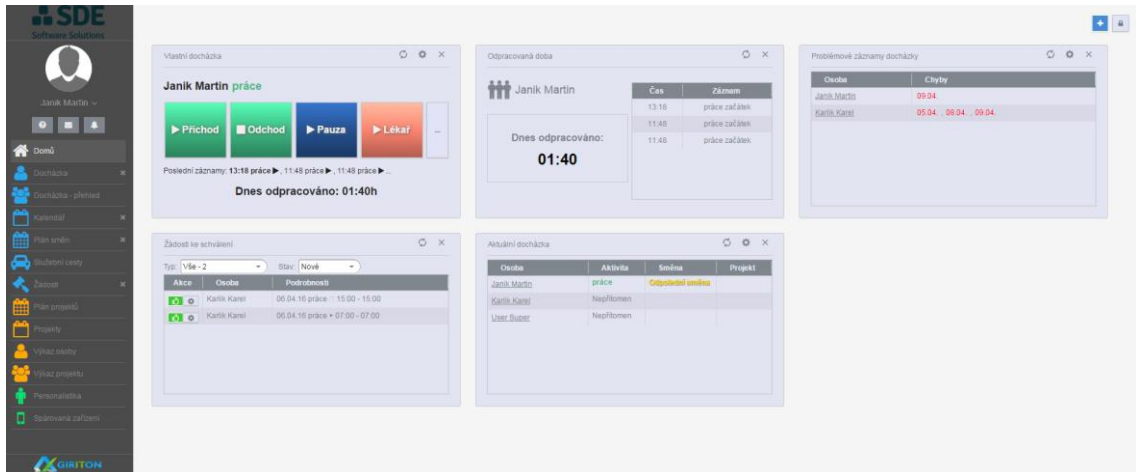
SDE
Software Solutions

Janík Martin

Domů
Docházka
Docházka - přehled
Kalendář
Plán směn
Služební cesty
Žádosti
Plán projektů
Projekty
Výkaz osoby
Výkaz projektu
Personalistika
Spárovaná zařízení

GIRITON

Vlastní docházka

Janík Martin práce

▶ Příchod
■ Odchod
▶ Pauza
▶ Lékař
...

Poslední záznamy: 13:18 práce ▶ , 11:48 práce ▶ , 11:48 práce ▶ ...

Dnes odpracováno: 01:40h

Odpracovaná doba

Janík Martin

Dnes odpracováno:
01:40

| Čas | Záznam |
|---|---|
| 13:18 | práce začátek |
| 11:48 | práce začátek |
| 11:48 | práce začátek |

Problémové záznamy docházky

| Osoba | Chyby |
|---|---|
| Janík Martin | 09.04. |
| Karlík Karel | 05.04. , 08.04. , 09.04. |

Žádosti ke schválení

Typ: Vše - 2
Stav: Nové

| Akce | Osoba | Podrobnosti |
|---|---|---|
| | Karlík Karel | 06.04.16 práce : 15:00 - 15:00 |
| | Karlík Karel | 06.04.16 práce ▸ 07:00 - 07:00 |

Aktuální docházka

| Osoba | Aktivita | Směna | Projekt |
|---|---|---|---|
| Janík Martin | práce | Odpolední směna | |
| Karlík Karel | Nepřítomen | | |
| User Super | Nepřítomen | | |